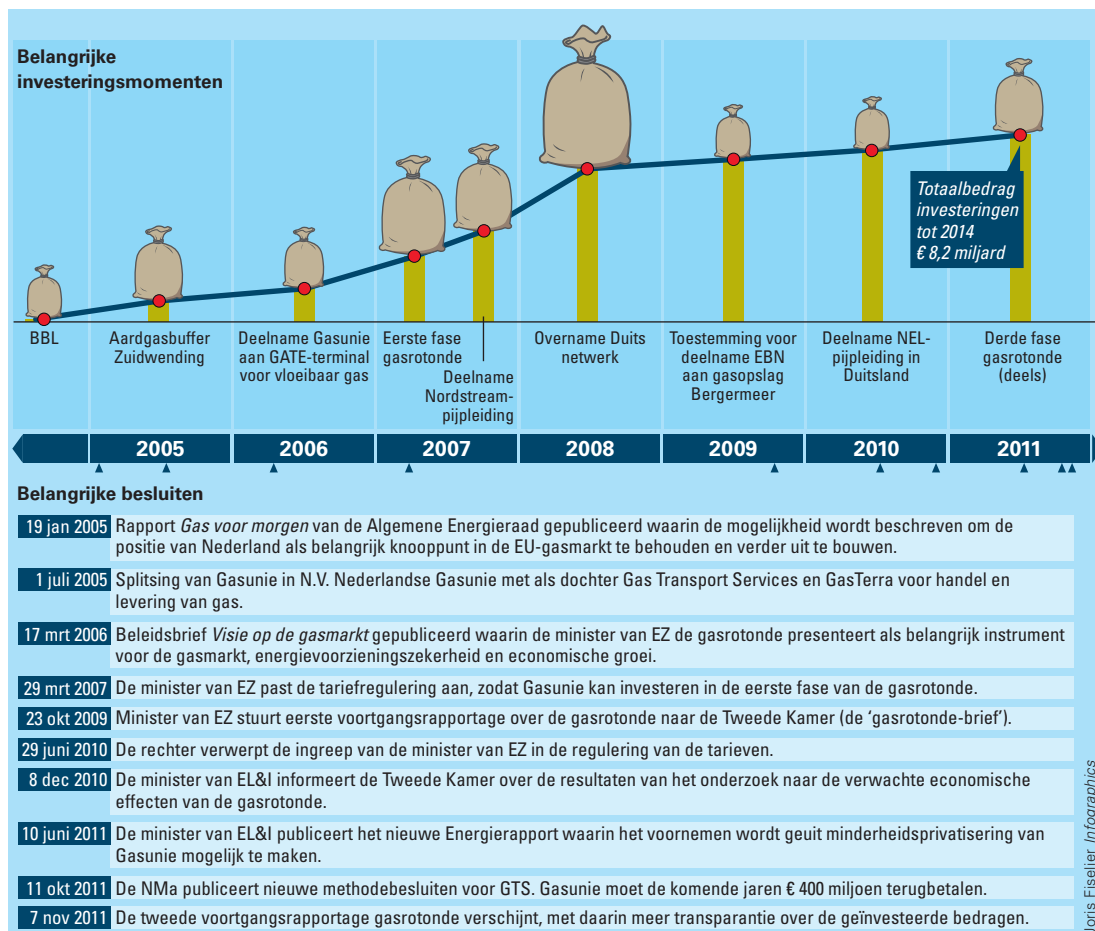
Belangrijke investeringsmomenten

Totaalbedrag investeringen tot 2014 € 8,2 miljard

BBL

Aardgasbuffer Zuidwending

Deelname Gasunie aan GATE-terminal voor vloeibaar gas

Eerste fase gasrotonde

Deelname Nordstream-pijpleiding

Overname Duits netwerk

Toestemming voor deelname EBN aan gasopslag Bergermeer

Deelname NEL-pijpleiding in Duitsland

Derde fase gasrotonde (deels)

2005 2006 2007 2008 2009 2010 2011

Belangrijke besluiten

| | |
|---|---|
| 19 jan 2005 | Rapport *Gas voor morgen* van de Algemene Energieraad gepubliceerd waarin de mogelijkheid wordt beschreven om de positie van Nederland als belangrijk knooppunt in de EU-gasmarkt te behouden en verder uit te bouwen. |
| 1 juli 2005 | Splitsing van Gasunie in N.V. Nederlandse Gasunie met als dochter Gas Transport Services en GasTerra voor handel en levering van gas. |
| 17 mrt 2006 | Beleidsbrief *Visie op de gasmarkt* gepubliceerd waarin de minister van EZ de gasrotonde presenteert als belangrijk instrument voor de gasmarkt, energievoorzieningszekerheid en economische groei. |
| 29 mrt 2007 | De minister van EZ past de tariefregulering aan, zodat Gasunie kan investeren in de eerste fase van de gasrotonde. |
| 23 okt 2009 | Minister van EZ stuurt eerste voortgangsrapportage over de gasrotonde naar de Tweede Kamer (de ‘gasrotonde-brief’). |
| 29 juni 2010 | De rechter verwerpt de ingreep van de minister van EZ in de regulering van de tarieven. |
| 8 dec 2010 | De minister van EL&I informeert de Tweede Kamer over de resultaten van het onderzoek naar de verwachte economische effecten van de gasrotonde. |
| 10 juni 2011 | De minister van EL&I publiceert het nieuwe Energierapport waarin het voornemen wordt geuit minderheidsprivatisering van Gasunie mogelijk te maken. |
| 11 okt 2011 | De NMa publiceert nieuwe methodebesluiten voor GTS. Gasunie moet de komende jaren € 400 miljoen terugbetalen. |
| 7 nov 2011 | De tweede voortgangsrapportage gasrotonde verschijnt, met daarin meer transparantie over de geïnvesteerde bedragen. |

Joris Fiselier *Infographics*